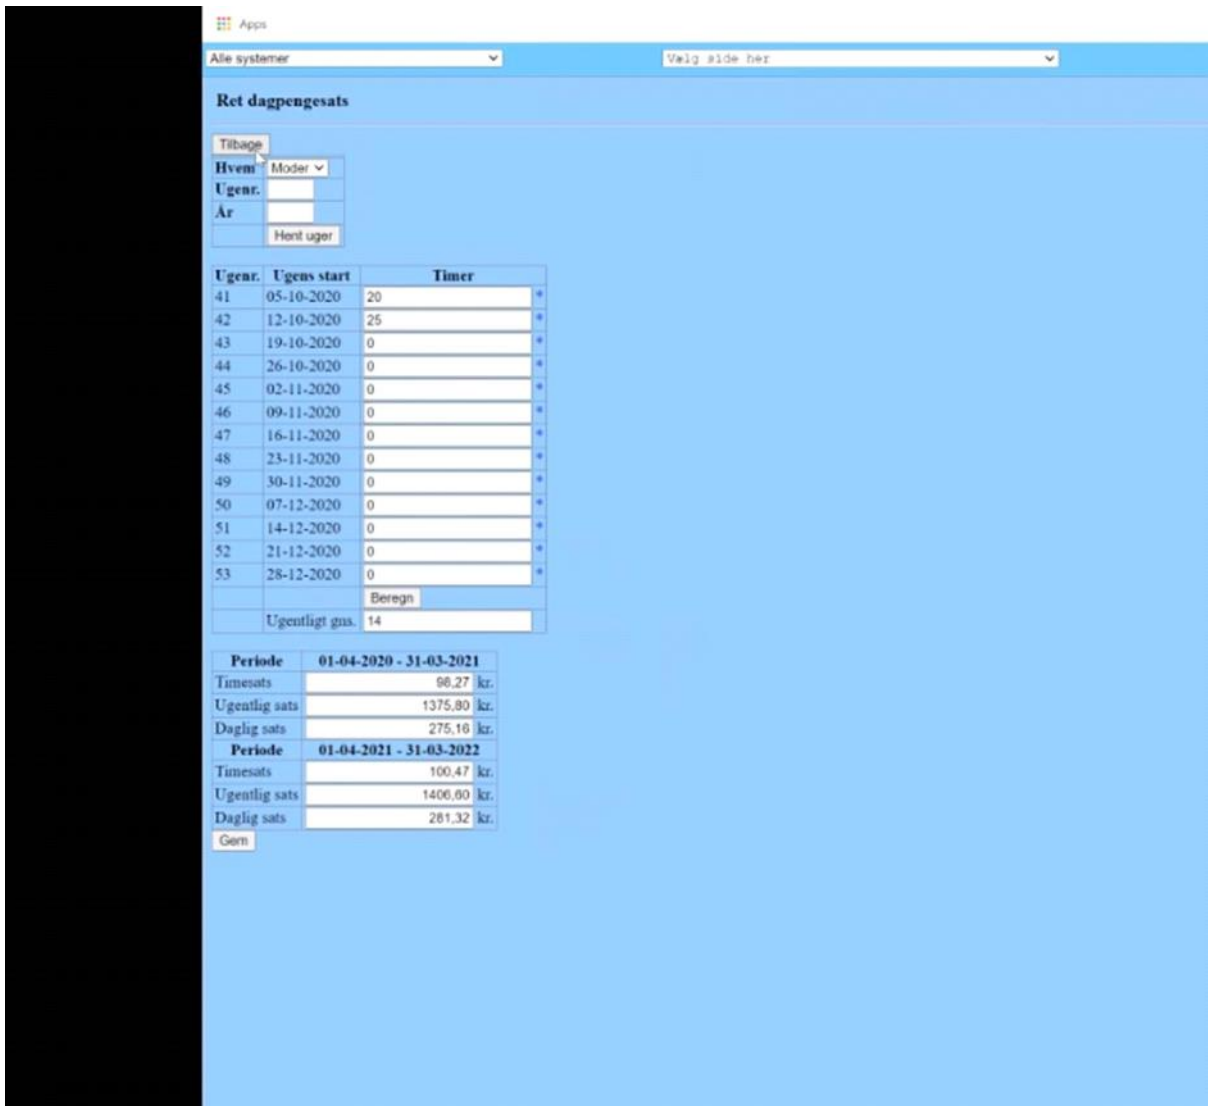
Apps

Alle systemer

Vælg side her

Ret dagpengesats

Tilbage

| Hvem | Moder |
|---|---|
| Ugenr. | |
| År | |
| | Hent uger |

| Ugenr. | Ugens start | Timer | |
|---|---|---|---|
| 41 | 05-10-2020 | 20 | * |
| 42 | 12-10-2020 | 25 | * |
| 43 | 19-10-2020 | 0 | * |
| 44 | 26-10-2020 | 0 | * |
| 45 | 02-11-2020 | 0 | * |
| 46 | 09-11-2020 | 0 | * |
| 47 | 16-11-2020 | 0 | * |
| 48 | 23-11-2020 | 0 | * |
| 49 | 30-11-2020 | 0 | * |
| 50 | 07-12-2020 | 0 | * |
| 51 | 14-12-2020 | 0 | * |
| 52 | 21-12-2020 | 0 | * |
| 53 | 28-12-2020 | 0 | * |
| | | Beregn | |
| | Ugentligt gns. | 14 | |

| Periode | 01-04-2020 - 31-03-2021 | |
|---|---|---|
| Timesats | 98,27 | kr. |
| Ugentlig sats | 1375,80 | kr. |
| Daglig sats | 275,16 | kr. |
| Periode | 01-04-2021 - 31-03-2022 | |
| Timesats | 100,47 | kr. |
| Ugentlig sats | 1406,60 | kr. |
| Daglig sats | 281,32 | kr. |

Gem